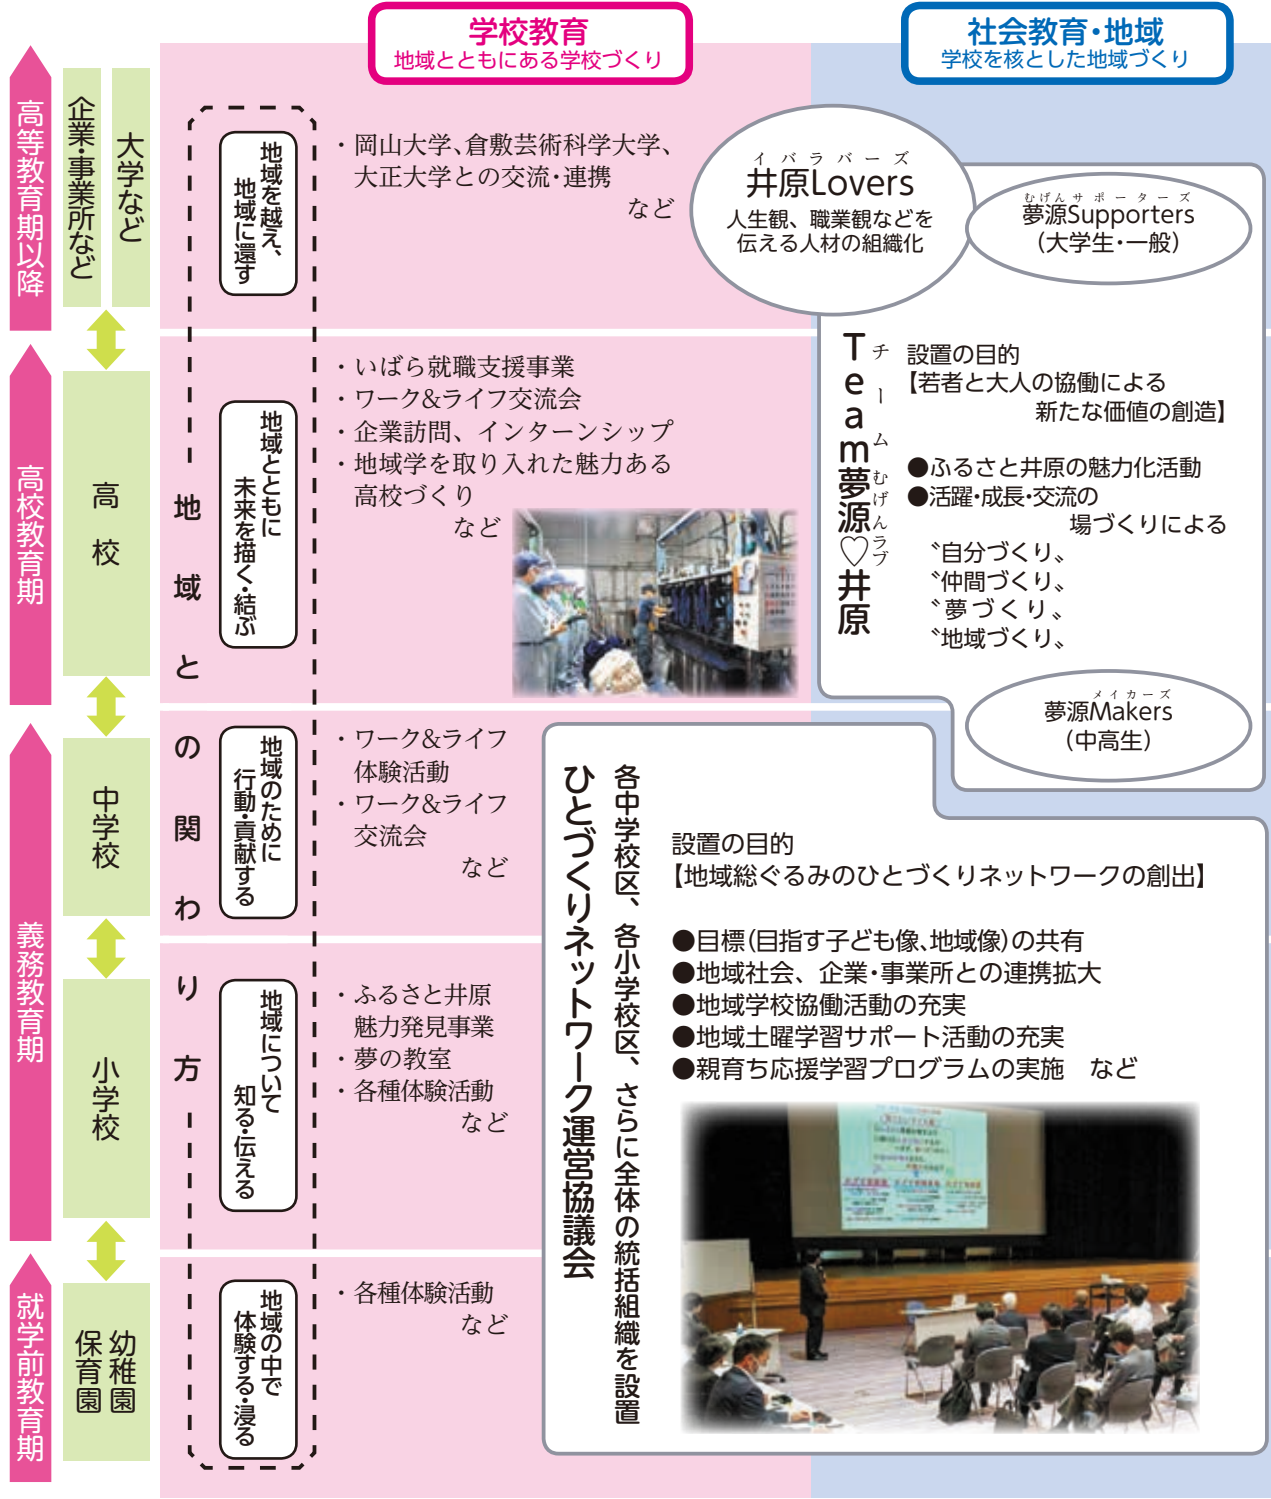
学校教育
地域とともにある学校づくり

社会教育・地域
学校を核とした地域づくり

高等教育期以降

企業・事業所など

大学など

地域を越え、地域に還す

・岡山大学、倉敷芸術科学大学、大正大学との交流・連携
など

イバラバーズ
井原Lovers
人生観、職業観などを伝える人材の組織化

むげんサポーターズ
夢源Supporters
(大学生・一般)

高校教育期

高校

地域との関わり方

地域とともに未来を描く・結ぶ

・いばら就職支援事業
・ワーク&ライフ交流会
・企業訪問、インターンシップ
・地域学を取り入れた魅力ある高校づくり
など

Team夢源♡井原
チーム むげんラブ

設置の目的
【若者と大人の協働による新たな価値の創造】

●ふるさと井原の魅力化活動
●活躍・成長・交流の場づくりによる
〝自分づくり〟
〝仲間づくり〟
〝夢づくり〟
〝地域づくり〟

メイカーズ
夢源Makers
(中高生)

義務教育期

中学校

地域のために行動・貢献する

・ワーク&ライフ体験活動
・ワーク&ライフ交流会
など

ひとづくりネットワーク運営協議会

各中学校区、各小学校区、さらに全体の統括組織を設置

設置の目的
【地域総ぐるみのひとづくりネットワークの創出】

●目標(目指す子ども像、地域像)の共有
●地域社会、企業・事業所との連携拡大
●地域学校協働活動の充実
●地域土曜学習サポート活動の充実
●親育ち応援学習プログラムの実施　など

小学校

地域について知る・伝える

・ふるさと井原魅力発見事業
・夢の教室
・各種体験活動
など

就学前教育期

幼稚園
保育園

地域の中で体験する・浸る

・各種体験活動
など